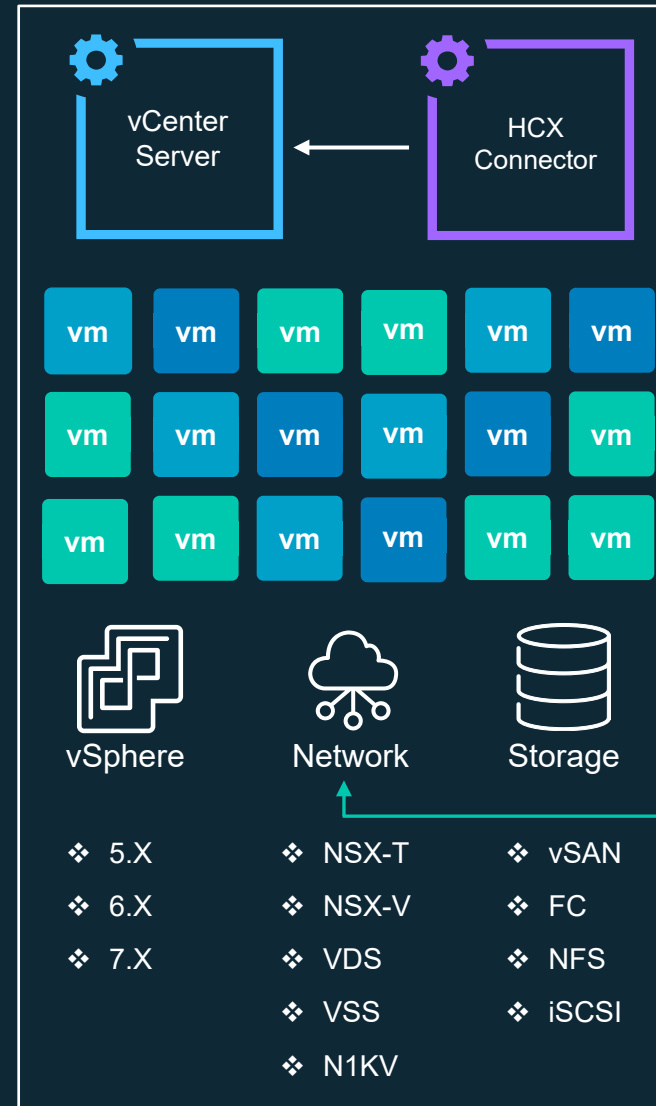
vCenter Server

HCX Connector

| vm | vm | vm | vm | vm | vm |
|---|---|---|---|---|---|
| vm | vm | vm | vm | vm | vm |
| vm | vm | vm | vm | vm | vm |

vSphere

Network

Storage

❖ 5.X
❖ 6.X
❖ 7.X

❖ NSX-T
❖ NSX-V
❖ VDS
❖ VSS
❖ N1KV

❖ vSAN
❖ FC
❖ NFS
❖ iSCSI